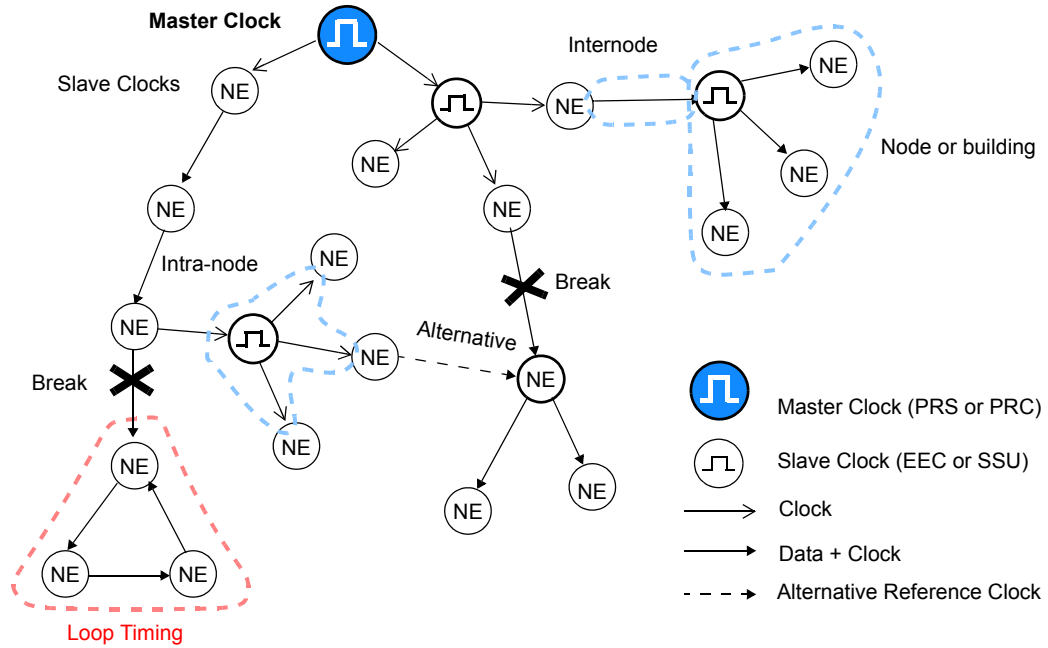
Master Clock

Slave Clocks

NE

Internode

NE

NE

NE

Node or building

NE

NE

NE

NE

Intra-node

NE

Break

NE

Alternative

NE

NE

Break

NE

NE

NE

NE

NE

NE

NE

Loop Timing

Master Clock (PRS or PRC)

Slave Clock (EEC or SSU)

Clock

Data + Clock

Alternative Reference Clock